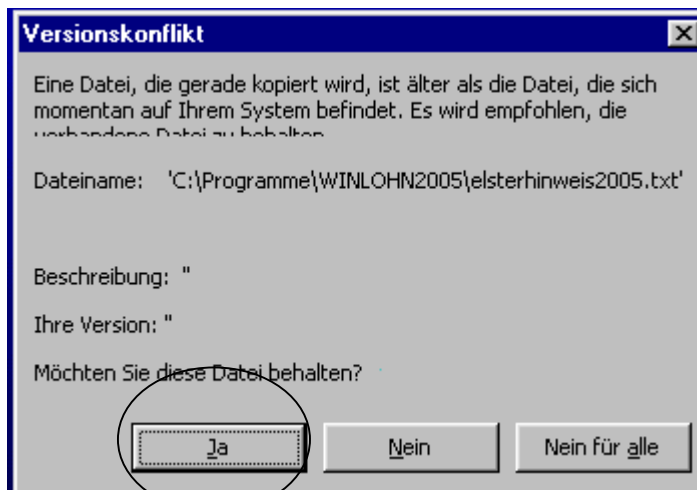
Versionskonflikt

Eine Datei, die gerade kopiert wird, ist älter als die Datei, die sich momentan auf Ihrem System befindet. Es wird empfohlen, die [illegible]

Dateiname: 'C:\Programme\WINLOHN2005\elsterhinweis2005.txt'

Beschreibung: ''

Ihre Version: ''

Möchten Sie diese Datei behalten?

Ja

Nein

Nein für alle